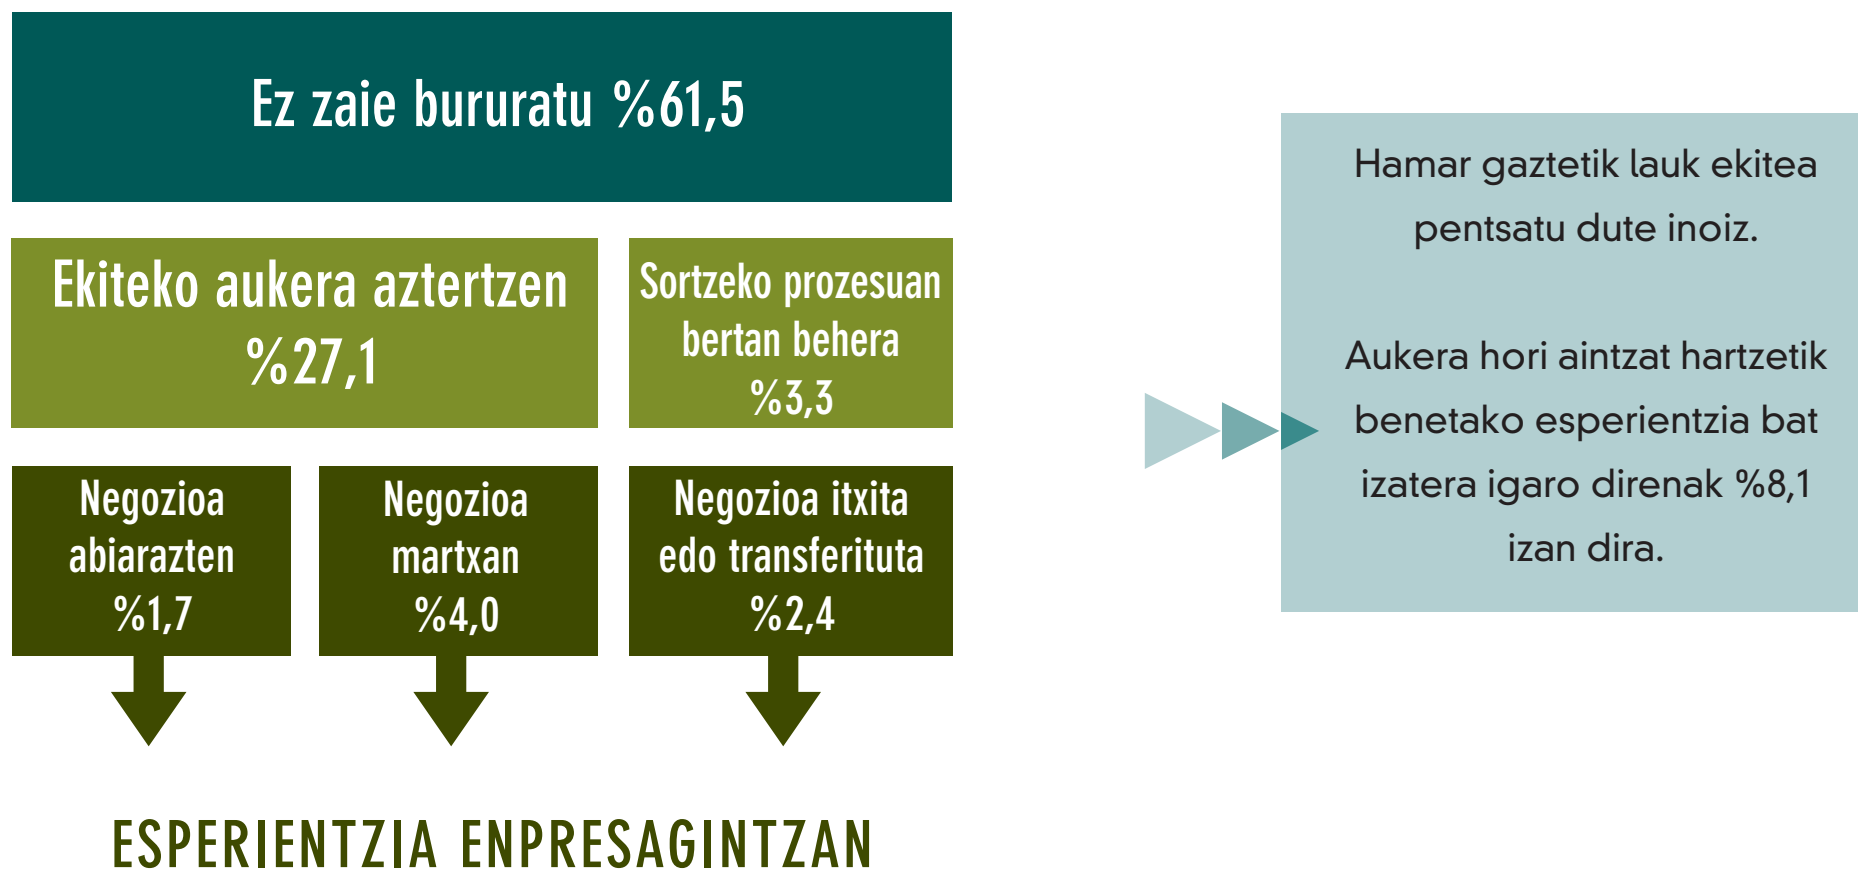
Ez zaie bururatu %61,5

Ekiteko aukera aztertzen %27,1

Sortzeko prozesuan bertan behera %3,3

Negozioa abiarazten %1,7

Negozioa martxan %4,0

Negozioa itxita edo transferituta %2,4

ESPERIENTZIA ENPRESAGINTZAN

Hamar gaztetik lauk ekitea pentsatu dute inoiz.

Aukera hori aintzat hartzetik benetako esperientzia bat izatera igaro direnak %8,1 izan dira.